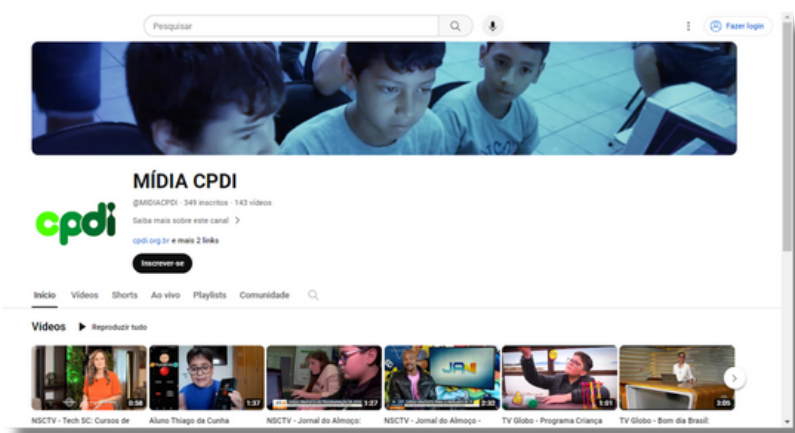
Pesquisar

Fazer login

cpdi

MÍDIA CPDI

@MIDIACPDI · 349 inscritos · 143 vídeos

Saiba mais sobre este canal >

cpdi.org.br e mais 2 links

Inscrever-se

Início Vídeos Shorts Ao vivo Playlists Comunidade

Vídeos ▶ Reproduzir tudo

0:58 NSCTV - Tech SC: Cursos de

1:37 Aluno Thiago da Cunha

1:27 NSCTV - Jornal do Almoço:

JA 2:32 NSCTV - Jornal do Almoço -

1:01 TV Globo - Programa Criança

3:05 TV Globo - Bom dia Brasil: